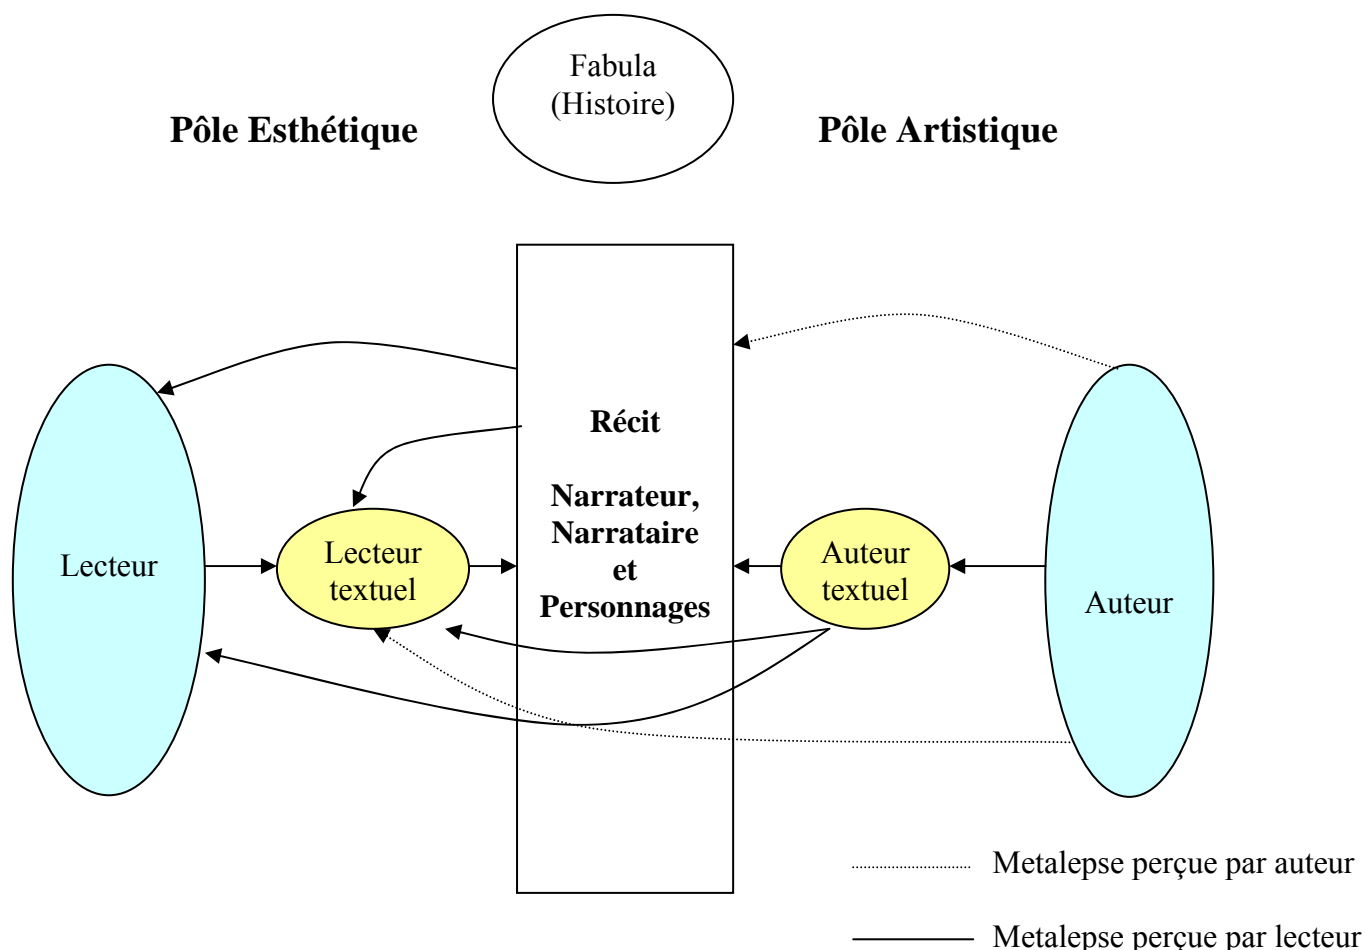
Fabula
(Histoire)

Pôle Esthétique

Pôle Artistique

Récit

Narrateur,
Narrataire
et
Personnages

Lecteur

Lecteur
textuel

Auteur
textuel

Auteur

Metalepse perçue par auteur

Metalepse perçue par lecteur